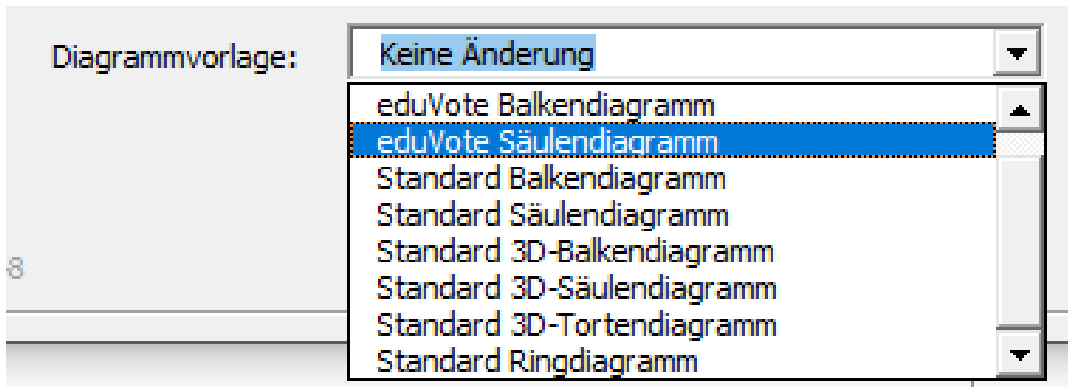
Diagrammvorlage: Keine Änderung

eduVote Balkendiagramm
eduVote Säulendiagramm
Standard Balkendiagramm
Standard Säulendiagramm
Standard 3D-Balkendiagramm
Standard 3D-Säulendiagramm
Standard 3D-Tortendiagramm
Standard Ringdiagramm

8